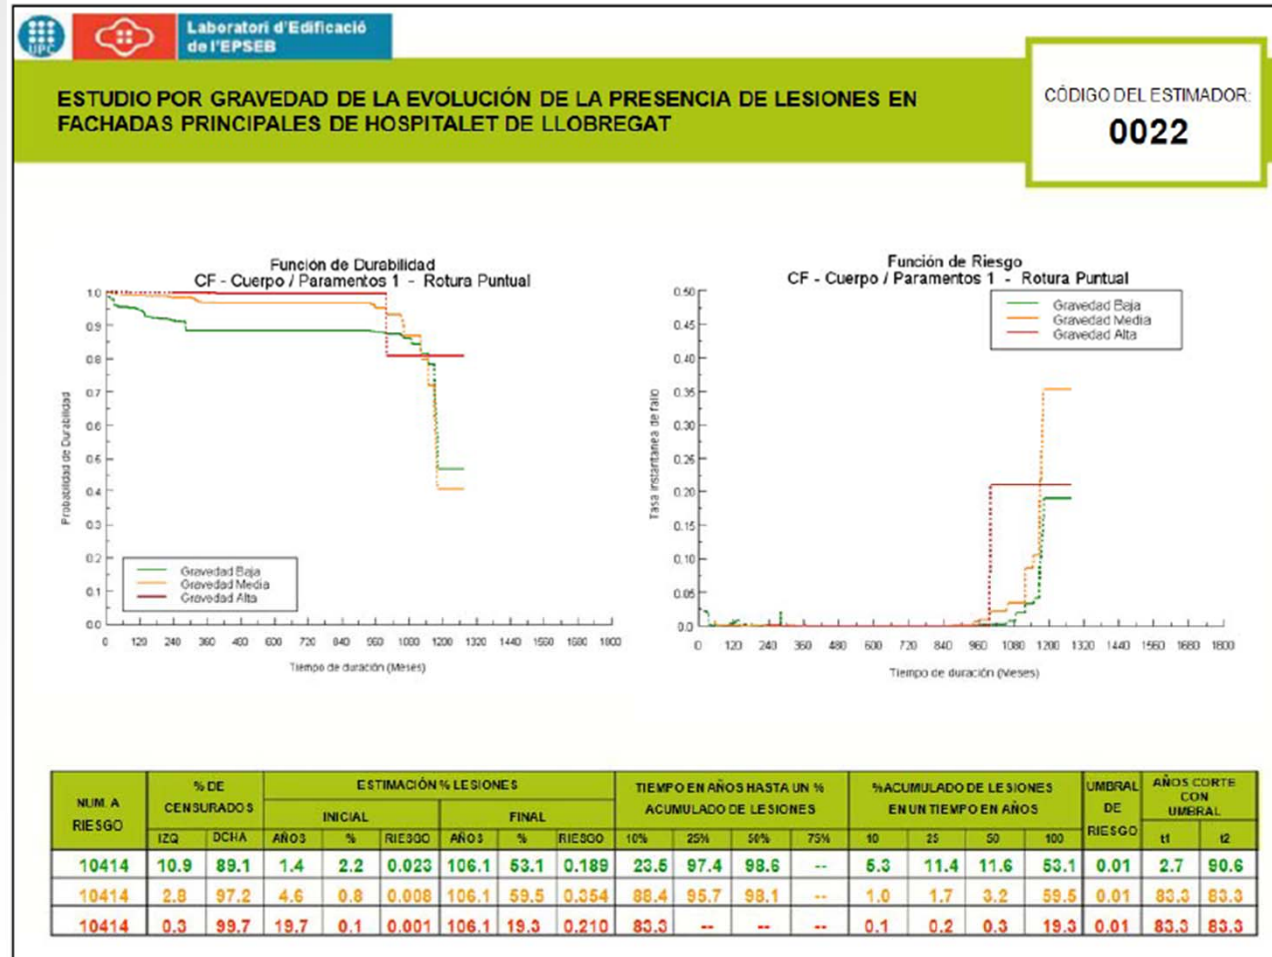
UPC

Laboratori d'Edificació de l'EPSEB

ESTUDIO POR GRAVEDAD DE LA EVOLUCIÓN DE LA PRESENCIA DE LESIONES EN FACHADAS PRINCIPALES DE HOSPITALET DE LLOBREGAT

CÓDIGO DEL ESTIMADOR:
0022

Función de Durabilidad
CF - Cuerpo / Paramentos 1 - Rotura Puntual

Probabilidad de Durabilidad

1.0
0.9
0.8
0.7
0.6
0.5
0.4
0.3
0.2
0.1
0.0

0 120 240 360 480 600 720 840 960 1080 1200 1320 1440 1560 1680 1800

Tiempo de duración (Meses)

Gravedad Baja
Gravedad Media
Gravedad Alta

Función de Riesgo
CF - Cuerpo / Paramentos 1 - Rotura Puntual

Tasa instantánea de fallo

0.50
0.45
0.40
0.35
0.30
0.25
0.20
0.15
0.10
0.05
0.0

0 120 240 360 480 600 720 840 960 1080 1200 1320 1440 1560 1680 1800

Tiempo de duración (Meses)

Gravedad Baja
Gravedad Media
Gravedad Alta

| NUM. A RIESGO | % DE CENSURADOS IZQ | % DE CENSURADOS DCHA | ESTIMACIÓN % LESIONES INICIAL AÑOS | INICIAL % | INICIAL RIESGO | FINAL AÑOS | FINAL % | FINAL RIESGO | TIEMPO EN AÑOS HASTA UN % ACUMULADO DE LESIONES 10% | 25% | 50% | 75% | %ACUMULADO DE LESIONES EN UN TIEMPO EN AÑOS 10 | 25 | 50 | 100 | UMBRAL DE RIESGO | AÑOS CORTE CON UMBRAL t1 | t2 |
|---|---|---|---|---|---|---|---|---|---|---|---|---|---|---|---|---|---|---|---|
| 10414 | 10.9 | 89.1 | 1.4 | 2.2 | 0.023 | 106.1 | 53.1 | 0.189 | 23.5 | 97.4 | 98.6 | -- | 5.3 | 11.4 | 11.6 | 53.1 | 0.01 | 2.7 | 90.6 |
| 10414 | 2.8 | 97.2 | 4.6 | 0.8 | 0.008 | 106.1 | 59.5 | 0.354 | 88.4 | 95.7 | 98.1 | -- | 1.0 | 1.7 | 3.2 | 59.5 | 0.01 | 83.3 | 83.3 |
| 10414 | 0.3 | 99.7 | 19.7 | 0.1 | 0.001 | 106.1 | 19.3 | 0.210 | 83.3 | -- | -- | -- | 0.1 | 0.2 | 0.3 | 19.3 | 0.01 | 83.3 | 83.3 |